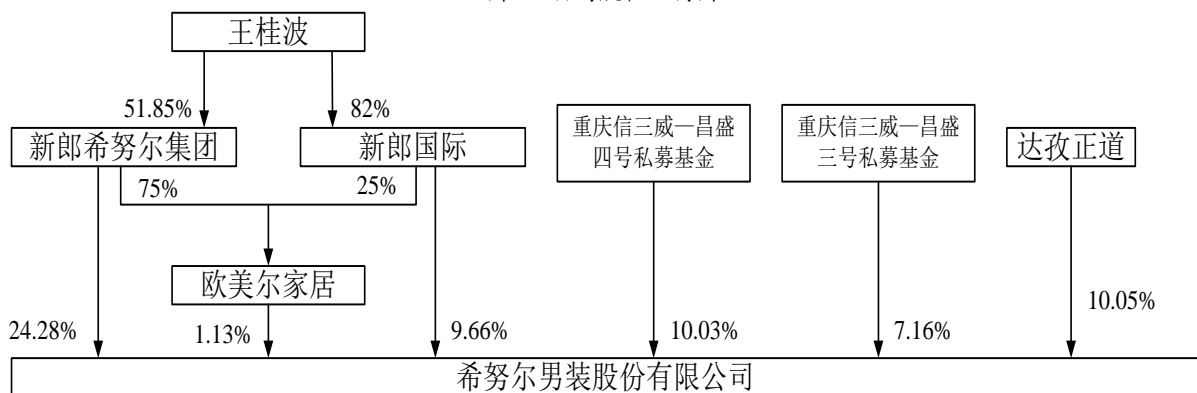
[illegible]

王桂波

51.85%

82%

新郎希努尔集团

新郎国际

75%

25%

欧美尔家居

重庆信三威一昌盛四号私募基金

重庆信三威一昌盛三号私募基金

达孜正道

24.28%

1.13%

9.66%

10.03%

7.16%

10.05%

希努尔男装股份有限公司